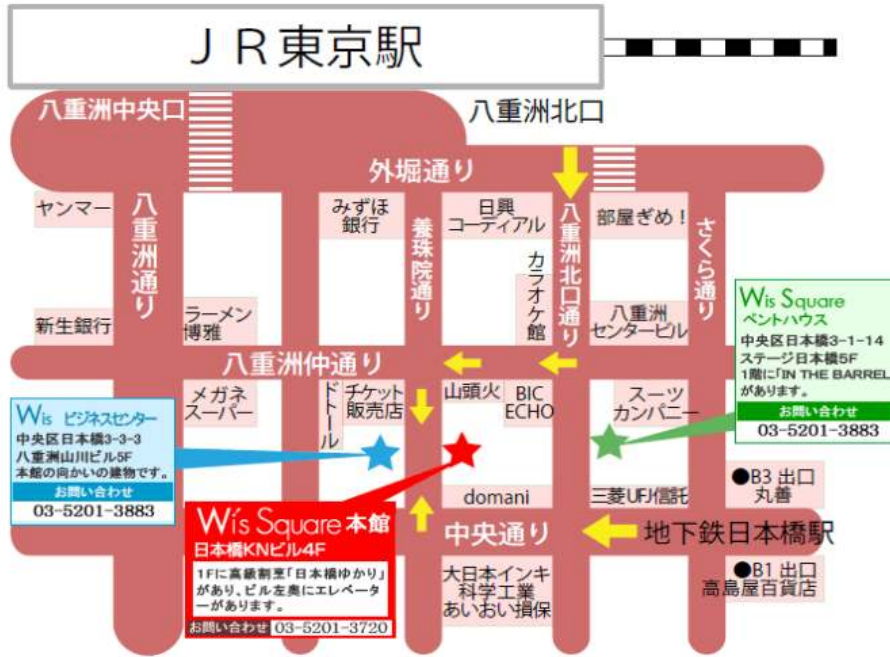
ＪＲ東京駅

八重洲中央口

八重洲北口

外堀通り

ヤンマー

八重洲通り

みずほ銀行

日興コーディアル

八重洲北口通り

部屋ぎめ！

さくら通り

養珠院通り

カラオケ館

新生銀行

ラーメン博雅

八重洲センタービル

W's Square ペントハウス
中央区日本橋3-1-14
ステージ日本橋5F
1階に「IN THE BARREL」があります。
お問い合わせ
03-5201-3883

八重洲仲通り

メガネスーパー

ドトール

チケット販売店

山頭火

BIC ECHO

スーツカンパニー

W's ビジネスセンター
中央区日本橋3-3-3
八重洲山川ビル5F
本館の向かいの建物です。
お問い合わせ
03-5201-3883

domani

三菱UFJ信託

●B3 出口
丸善

W's Square 本館
日本橋KNビル4F
1Fに高級割烹「日本橋ゆかり」があり、ビル左奥にエレベーターがあります。
お問い合わせ 03-5201-3720

中央通り

地下鉄日本橋駅

大日本インキ科学工業
あいおい損保

●B1 出口
高島屋百貨店